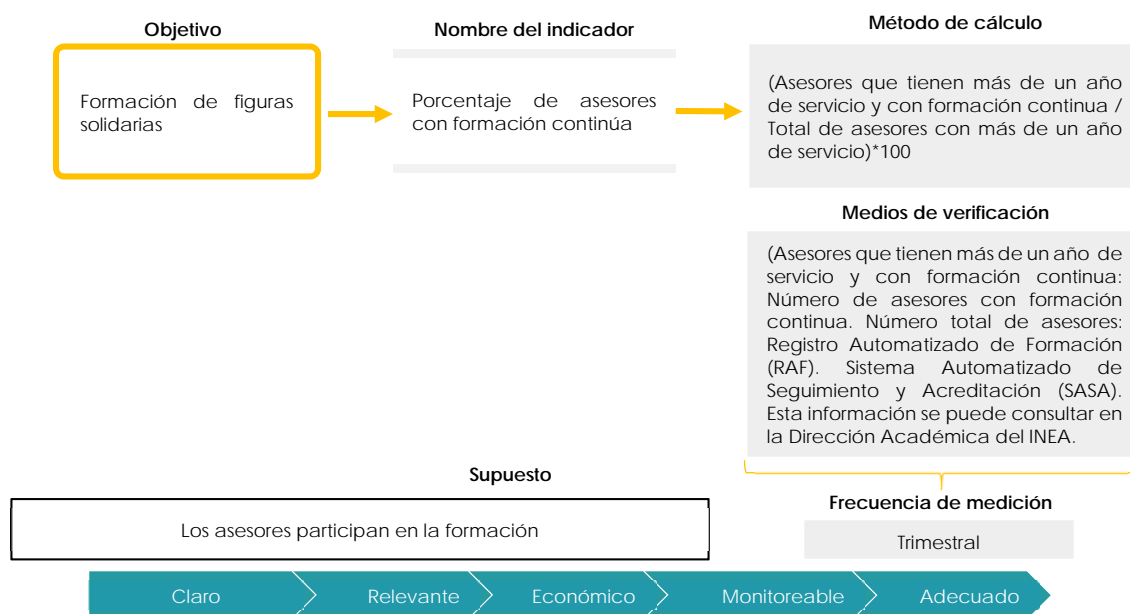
Objetivo

Formación de figuras solidarias

Nombre del indicador

Porcentaje de asesores con formación continúa

Método de cálculo

(Asesores que tienen más de un año de servicio y con formación continua / Total de asesores con más de un año de servicio)*100

Medios de verificación

(Asesores que tienen más de un año de servicio y con formación continua: Número de asesores con formación continua. Número total de asesores: Registro Automatizado de Formación (RAF). Sistema Automatizado de Seguimiento y Acreditación (SASA). Esta información se puede consultar en la Dirección Académica del INEA.

Supuesto

Los asesores participan en la formación

Frecuencia de medición

Trimestral

Claro Relevante Económico Monitoreable Adecuado